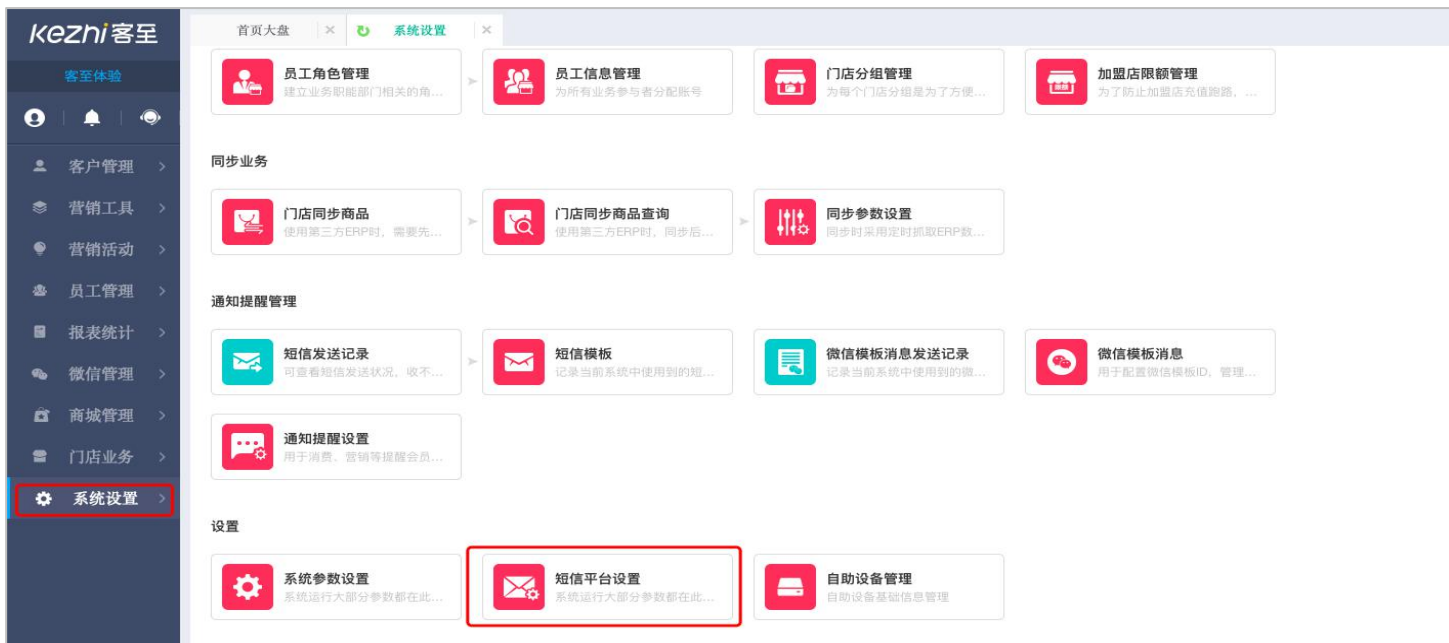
kezhi客至

客至体验

客户管理 >
营销工具 >
营销活动 >
员工管理 >
报表统计 >
微信管理 >
商城管理 >
门店业务 >
系统设置 >

首页大盘 × 系统设置 ×

员工角色管理
建立业务职能部门相关的角...

员工信息管理
为所有业务参与者分配账号

门店分组管理
为每个门店分组是为了方便...

加盟店限额管理
为了防止加盟店充值跑路，...

同步业务

门店同步商品
使用第三方ERP时，需要先...

门店同步商品查询
使用第三方ERP时，同步后...

同步参数设置
同步时采用定时抓取ERP数...

通知提醒管理

短信发送记录
可查看短信发送状况，收不...

短信模板
记录当前系统中使用到的短...

微信模板消息发送记录
记录当前系统中使用到的微...

微信模板消息
用于配置微信模板ID，管理...

通知提醒设置
用于消费、营销等提醒会员...

设置

系统参数设置
系统运行大部分参数都在此...

短信平台设置
系统运行大部分参数都在此...

自助设备管理
自助设备基础信息管理